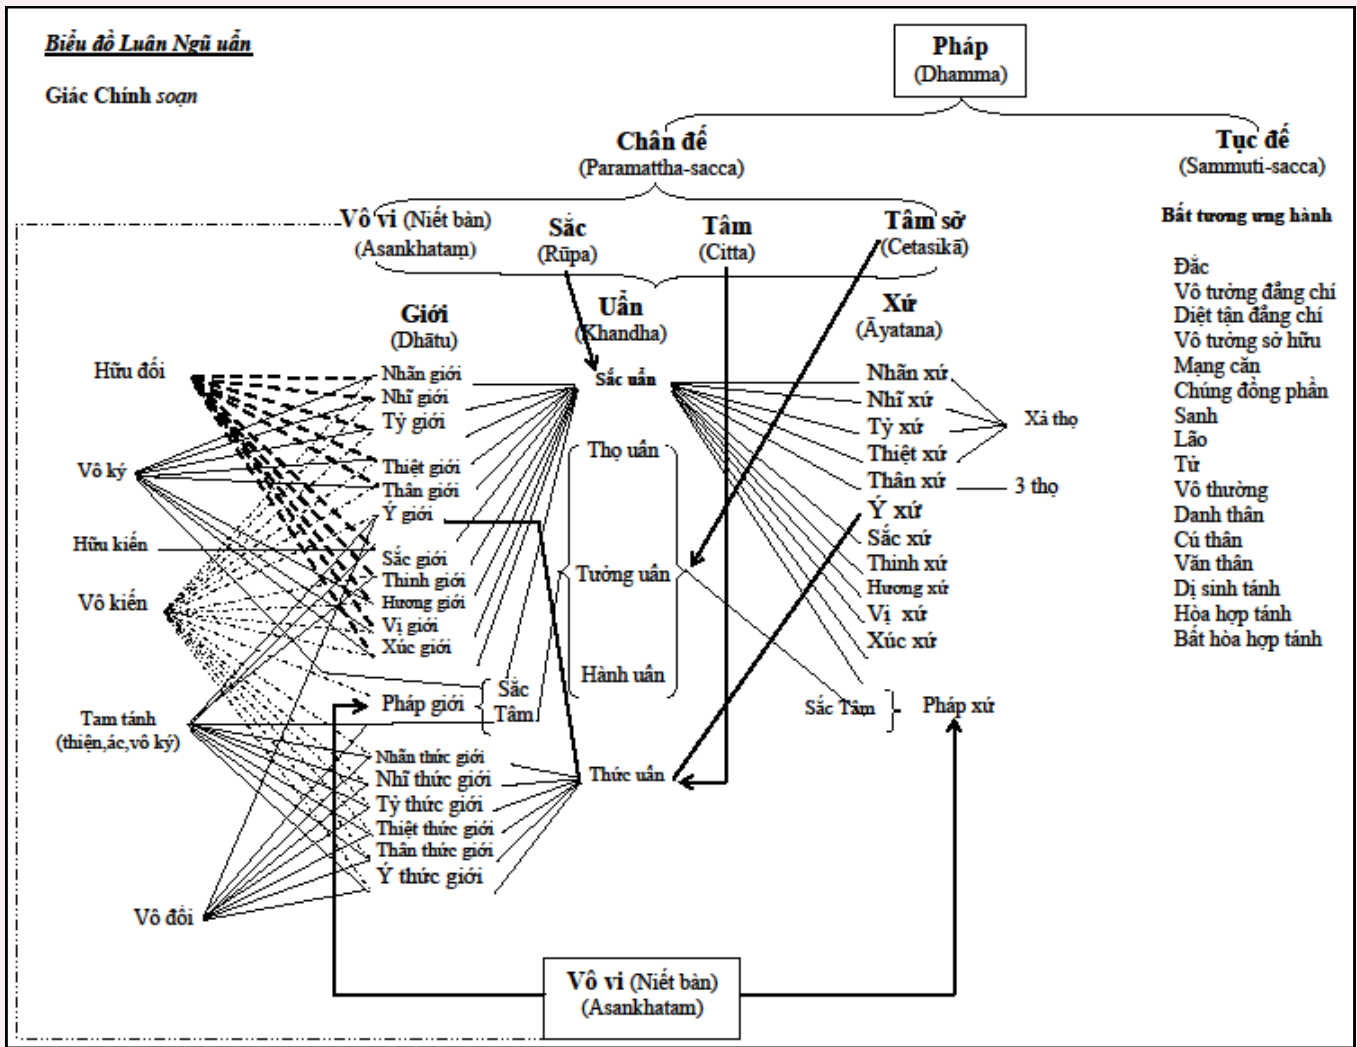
Biểu đồ Luân Ngũ uẩn

Giác Chính soạn

Pháp
(Dhamma)

Chân đế
(Paramattha-sacca)

Tục đế
(Sammuti-sacca)

Vô vi (Niết bàn)
(Asankhataṃ)

Sắc
(Rūpa)

Tâm
(Citta)

Tâm sở
(Cetasikā)

Bất tương ưng hành

Đắc
Vô tưởng đẳng chí
Diệt tận đẳng chí
Vô tưởng sở hữu
Mạng căn
Chúng đồng phần
Sanh
Lão
Tử
Vô thường
Danh thân
Cú thân
Văn thân
Dị sinh tánh
Hòa hợp tánh
Bất hòa hợp tánh

Giới
(Dhātu)

Uẩn
(Khandha)

Xứ
(Āyatana)

Hữu đối

Vô ký

Hữu kiến

Vô kiến

Tam tánh
(thiện,ác,vô ký)

Vô đối

Nhãn giới
Nhĩ giới
Tỷ giới
Thiệt giới
Thân giới
Ý giới
Sắc giới
Thinh giới
Hương giới
Vị giới
Xúc giới
Pháp giới
Nhãn thức giới
Nhĩ thức giới
Tỷ thức giới
Thiệt thức giới
Thân thức giới
Ý thức giới

Sắc
Tâm

Sắc uẩn
Thọ uẩn
Tưởng uẩn
Hành uẩn
Thức uẩn

Nhãn xứ
Nhĩ xứ
Tỷ xứ
Thiệt xứ
Thân xứ
Ý xứ
Sắc xứ
Thinh xứ
Hương xứ
Vị xứ
Xúc xứ

Xả thọ

3 thọ

Sắc Tâm

Pháp xứ

Vô vi (Niết bàn)
(Asankhataṃ)